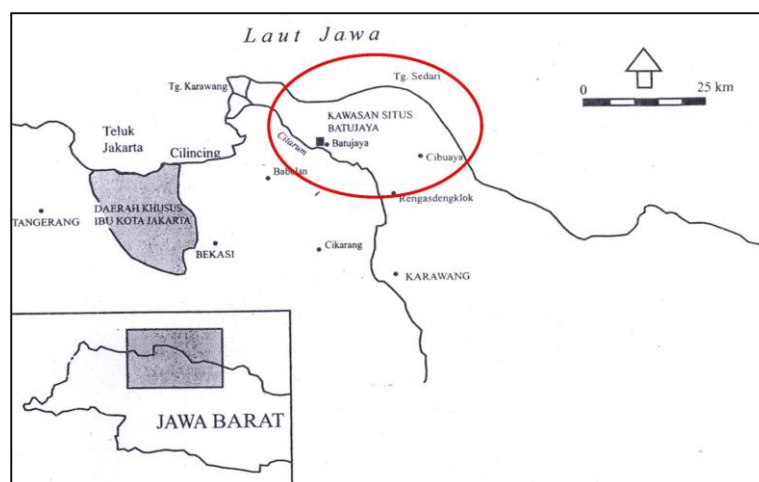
Laut Jawa

Tg. Karawang

Tg. Sedari

0

25 km

Teluk Jakarta

Cilincing

KAWASAN SITUS BATUJAYA

Citarum

Batujaya

Cibuaya

Babelan

Rengasdengklok

TANGERANG

DAERAH KHUSUS IBU KOTA JAKARTA

BEKASI

Cikarang

KARAWANG

JAWA BARAT